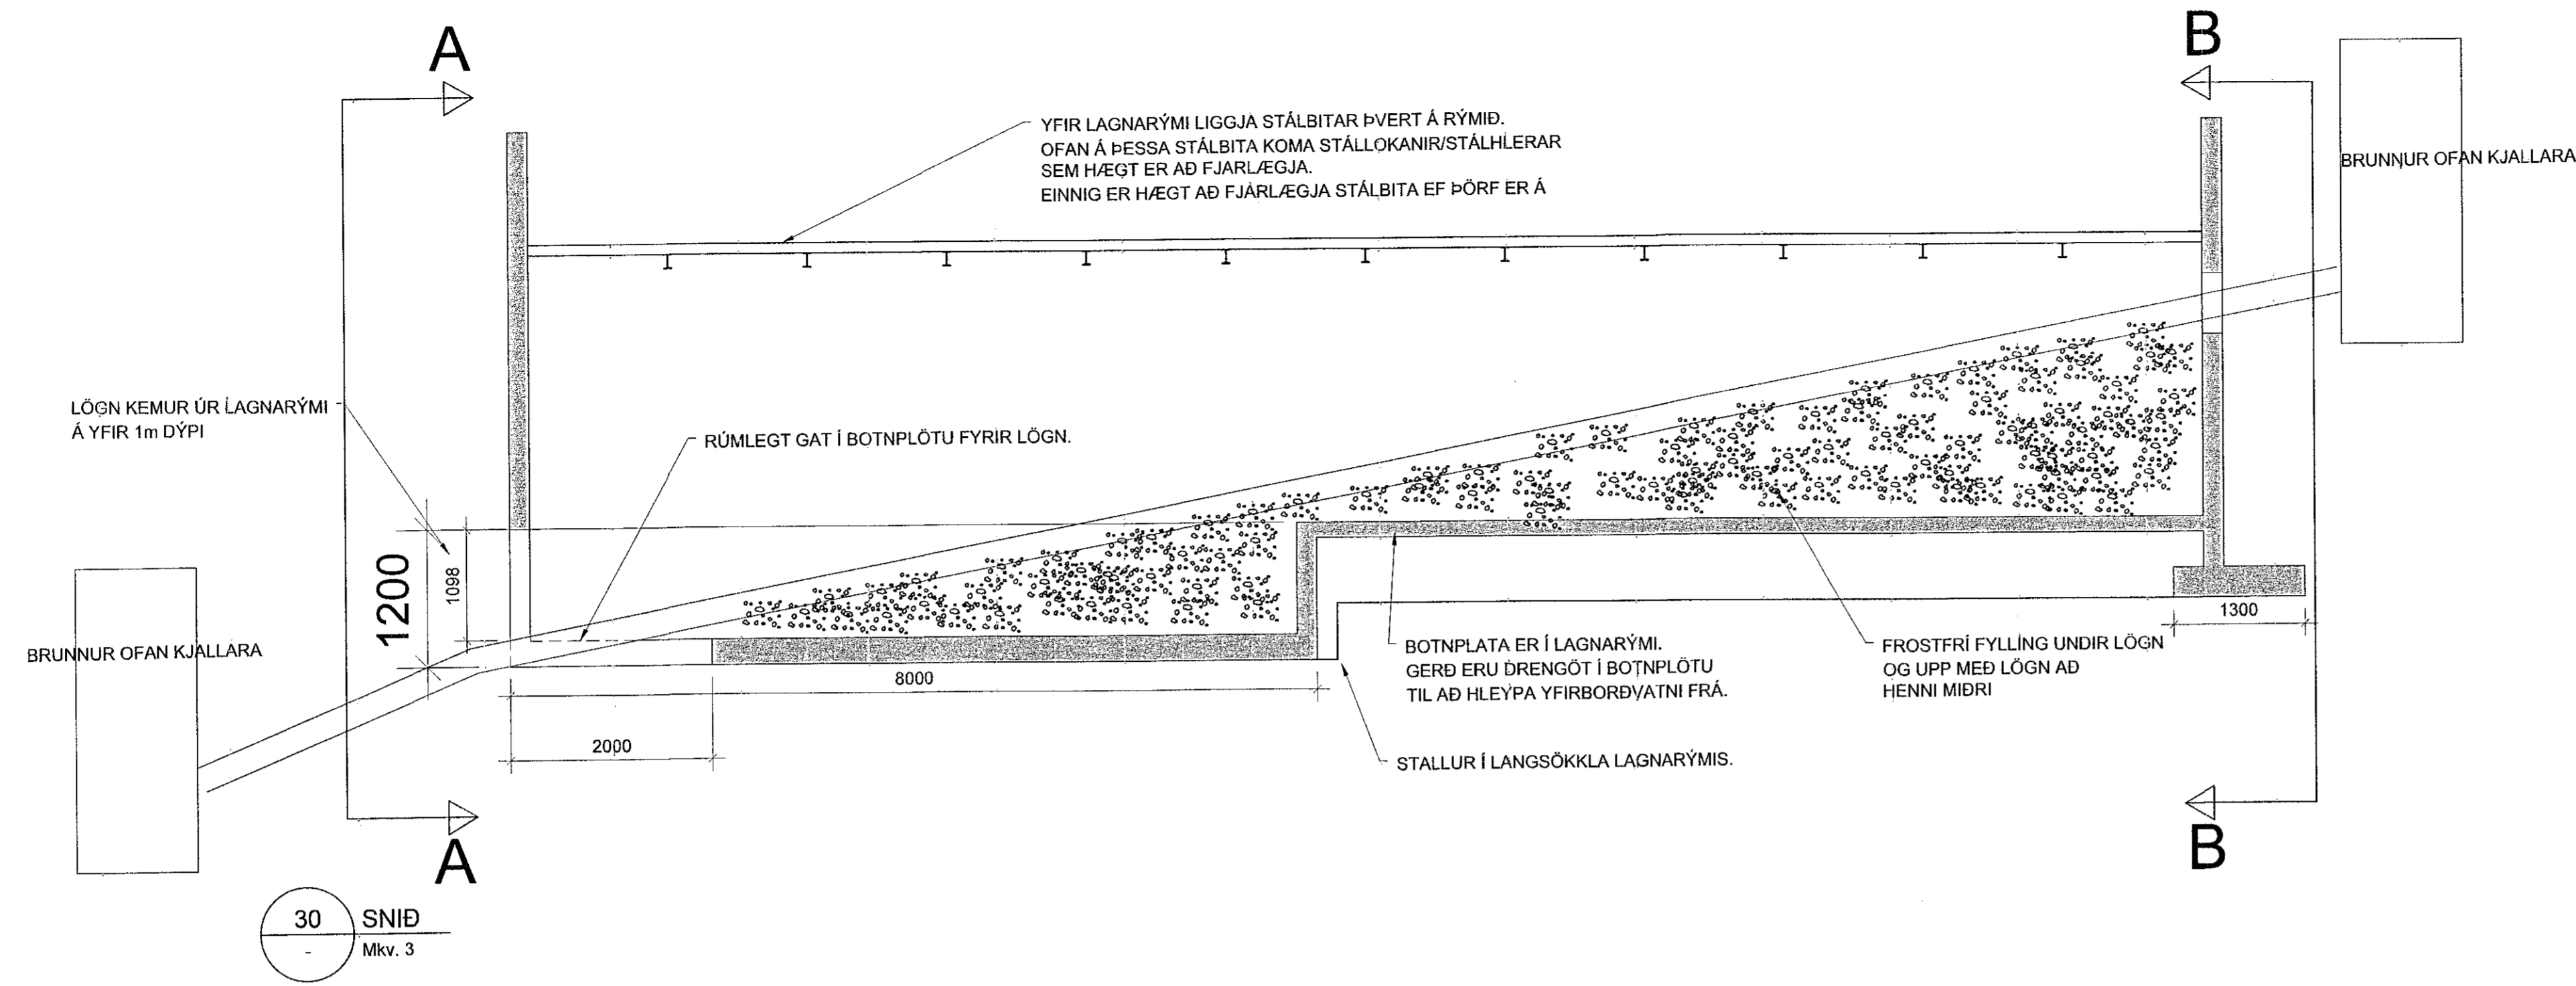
A

B

YFIR LAGNARÝMI LIGGJA STÁLBITAR ÞVERT Á RÝMIÐ.
OFAN Á ÞESSA STÁLBITA KOMA STÁLLOKANIR/STÁLHLERAR
SEM HÆGT ER AÐ FJARLÆGJA.
EINNIG ER HÆGT AÐ FJARLÆGJA STÁLBITA EF ÞÖRF ER Á

BRUNNUR OFAN KJALLARA

LÖGN KEMUR ÚR LAGNARÝMI
Á YFIR 1m DÝPI

RÚMLEGT GAT Í BOTNPLÖTU FYRIR LÖGN.

1200

1098

BRUNNUR OFAN KJALLARA

8000

2000

1300

BOTNPLATA ER Í LAGNARÝMI.
GERÐ ERU DRENGÖT Í BOTNPLÖTU
TIL AÐ HLEYPA YFIRBORÐVATNI FRÁ.

FROSTFRÍ FYLLING UNDIR LÖGN
OG UPP MEÐ LÖGN AÐ
HENNI MIÐRI

STALLUR Í LANGSÖKKLA LAGNARÝMIS.

A

B

30
-
SNIÐ
Mkv. 3